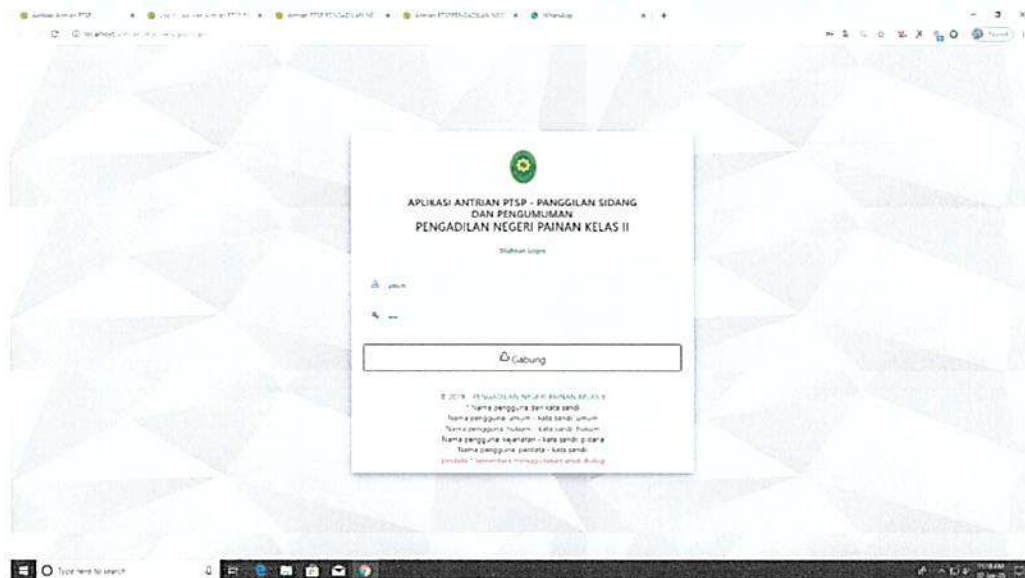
APLIKASI ANTRIAN PTSP - PANGGILAN SIDANG DAN PENGUMUMAN
PENGADILAN NEGERI PAINAN KELAS II

Silahkan Login

umum

Gabung

© 2019 PENGADILAN NEGERI PAINAN KELAS II
* Nama pengguna dan kata sandi
Nama pengguna: umum - kata sandi: umum
Nama pengguna: hukum - kata sandi: hukum
Nama pengguna: kejaksaan - kata sandi: pidana
Nama pengguna: panitera - kata sandi:
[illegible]

Type here to search